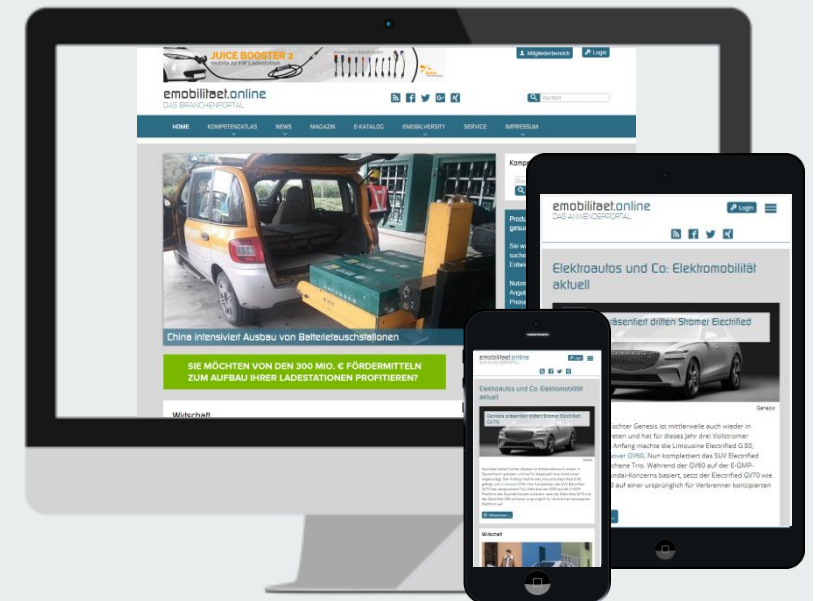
JUICE BOOSTER 2
mobile 22 kW Ladestation

Mitgliederbereich
Login

emobilitaet.online
DAS BRANCHENPORTAL

Suchen

HOME
KOMPETENZATLAS
NEWS
MAGAZIN
E-KATALOG
EMOBILVERSITY
SERVICE
IMPRESSUM

China intensiviert Ausbau von Batterietauschstationen

SIE MÖCHTEN VON DEN 300 MIO. € FÖRDERMITTELN ZUM AUFBAU IHRER LADESTATIONEN PROFITIEREN?

Wirtschaft

emobilitaet.online
DAS ANWENDERPORTAL

Login

Elektroautos und Co: Elektromobilität aktuell

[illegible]präsentiert dritten Stromer Electrified

Genesis

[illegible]ochter Genesis ist mittlerweile auch wieder in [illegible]eten und hat für dieses Jahr drei Vollstromer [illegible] Anfang machte die Limousine Electrified G 80, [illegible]over GV60. Nun komplettiert das SUV Electrified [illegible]chene Trio. Während der GV60 auf der E-GMP-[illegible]ndai-Konzerns basiert, setzt der Electrified GV70 wie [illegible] auf einer ursprünglich für Verbrenner konzipierten

emobilitaet.online

Elektroautos und Co: Elektromobilität aktuell

Genesis präsentiert dritten Stromer Electrified GV70

Wirtschaft